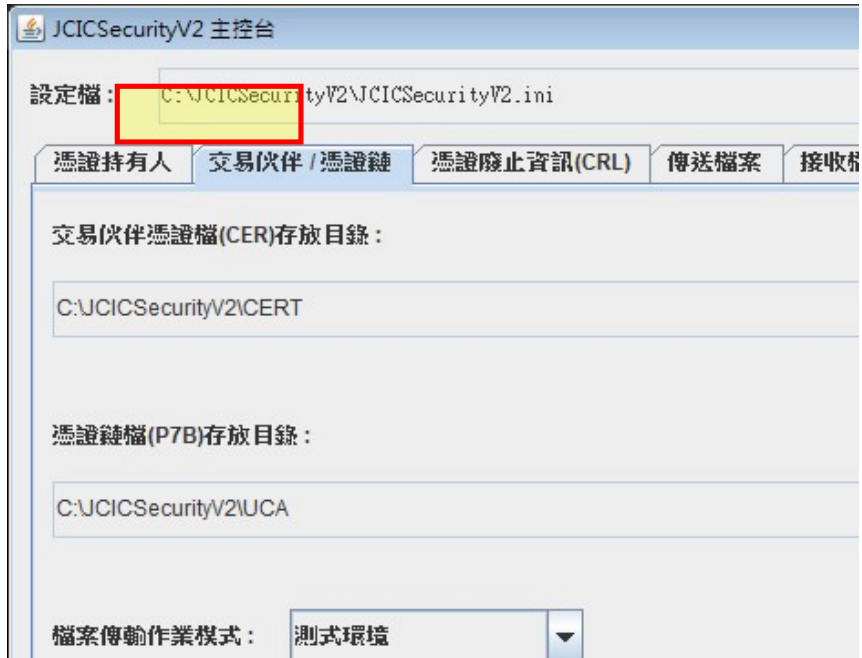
JCICSecurityV2 主控台

設定檔： C:\JCICSecurityV2\JCICSecurityV2.ini

憑證持有人 | 交易伙伴 / 憑證鏈 | 憑證廢止資訊(CRL) | 傳送檔案 | 接收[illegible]

交易伙伴憑證檔(CER)存放目錄：

C:\JCICSecurityV2\CERT

憑證鏈檔(P7B)存放目錄：

C:\JCICSecurityV2\UCA

檔案傳輸作業模式： 測式環境